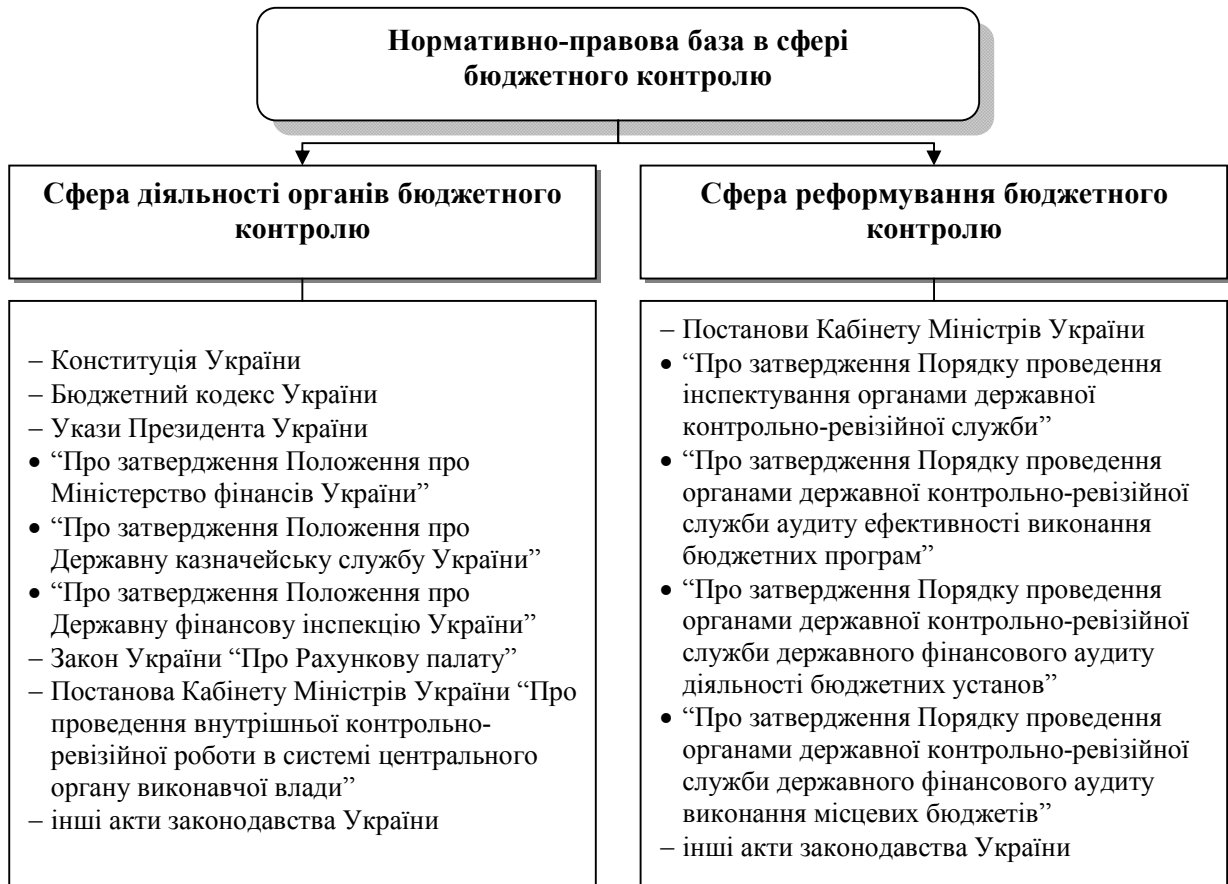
Нормативно-правова база в сфері бюджетного контролю

Сфера діяльності органів бюджетного контролю

– Конституція України
– Бюджетний кодекс України
– Укази Президента України
• “Про затвердження Положення про Міністерство фінансів України”
• “Про затвердження Положення про Державну казначейську службу України”
• “Про затвердження Положення про Державну фінансову інспекцію України”
– Закон України “Про Рахункову палату”
– Постанова Кабінету Міністрів України “Про проведення внутрішньої контрольно-ревізійної роботи в системі центрального органу виконавчої влади”
– інші акти законодавства України

Сфера реформування бюджетного контролю

– Постанови Кабінету Міністрів України
• “Про затвердження Порядку проведення інспектування органами державної контрольно-ревізійної служби”
• “Про затвердження Порядку проведення органами державної контрольно-ревізійної служби аудиту ефективності виконання бюджетних програм”
• “Про затвердження Порядку проведення органами державної контрольно-ревізійної служби державного фінансового аудиту діяльності бюджетних установ”
• “Про затвердження Порядку проведення органами державної контрольно-ревізійної служби державного фінансового аудиту виконання місцевих бюджетів”
– інші акти законодавства України